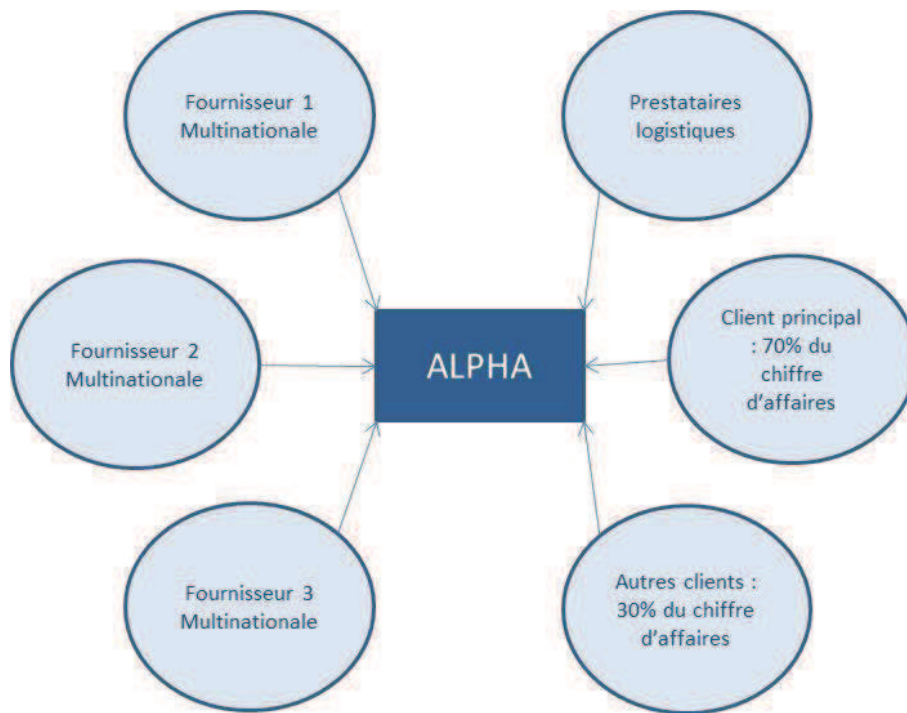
Fournisseur 1 Multinationale

Prestataires logistiques

Fournisseur 2 Multinationale

ALPHA

Client principal : 70% du chiffre d'affaires

Fournisseur 3 Multinationale

Autres clients : 30% du chiffre d'affaires